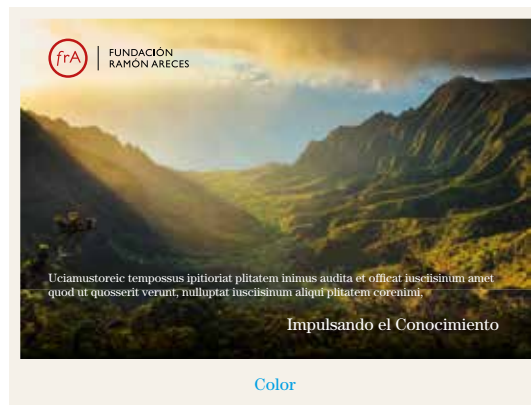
frA

FUNDACIÓN
RAMÓN ARECES

Uciamustoreic tempossus ipitioriat plitatem inimus audita et officat iusciisinum amet quod ut quosserit verunt, nulluptat iusciisinum aliqui plitatem corenimi.

Impulsando el Conocimiento

Color